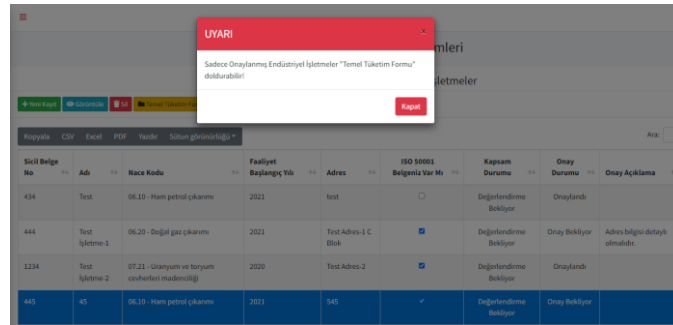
≡

UYARI ×

Sadece Onaylanmış Endüstriyel İşletmeler "Temel Tüketim Formu" doldurabilir!

Kapat

mleri

şletmeler

+ Yeni Kayıt | Görüntüle | Sil | Temel Tüketim F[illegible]

Kopyala | CSV | Excel | PDF | Yazdır | Sütun görünürlüğü ▾

Ara:

| Sicil Belge No | Adı | Nace Kodu | Faaliyet Başlangıç Yılı | Adres | ISO 50001 Belgeniz Var Mı | Kapsam Durumu | Onay Durumu | Onay Açıklama |
|---|---|---|---|---|---|---|---|---|
| 434 | Test | 06.10 - Ham petrol çıkarımı | 2021 | test | ○ | Değerlendirme Bekliyor | Onaylandı | |
| 444 | Test İşletme-1 | 06.20 - Doğal gaz çıkarımı | 2021 | Test Adres-1 C Blok | ☑ | Değerlendirme Bekliyor | Onay Bekliyor | Adres bilgisi detaylı olmalıdır. |
| 1234 | Test İşletme-2 | 07.21 - Uranyum ve toryum cevherleri madenciliği | 2020 | Test Adres-2 | ☑ | Değerlendirme Bekliyor | Onaylandı | |
| 445 | 45 | 06.10 - Ham petrol çıkarımı | 2021 | 545 | ✓ | Değerlendirme Bekliyor | Onay Bekliyor | |